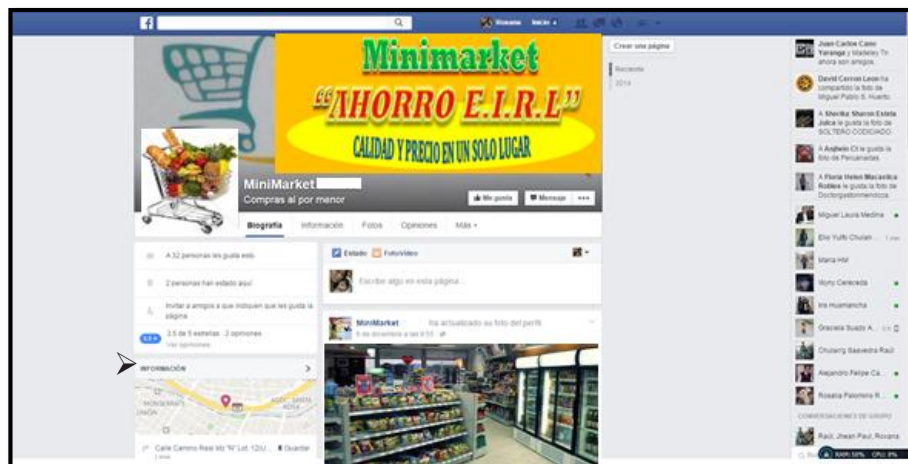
Roxana Inicio

Minimarket
"AHORRO E.I.R.L"
CALIDAD Y PRECIO EN UN SOLO LUGAR

MiniMarket
Compras al por menor

Me gusta Mensaje •••

Biografía Información Fotos Opiniones Más

A 32 personas les gusta esto

2 personas han estado aquí

Invitar a amigos a que indiquen que les gusta la página

3.5 de 5 estrellas · 2 opiniones
Ver opiniones

INFORMACIÓN

Calle Camino Real Mz "N" Lot. 12U... Guardar

Estado Foto/video

Escribe algo en esta página...

MiniMarket ha actualizado su foto del perfil
6 de diciembre a las 8:53

Crear una página

Reciente
2014

Juan Carlos Caro Yaranga y Madeley Yo ahora son amigos.

David Cerron Leon ha compartido la foto de Miguel Pablo S. Huerto.

A Sherika Sharon Estela Julca le gusta la foto de SOLTERO CODICIADO.

A Anjhelo Cit le gusta la foto de Peruanadas.

A Flavia Helen Macavilca Robles le gusta la foto de Doctorgastonmendoza.

Miguel Laura Medina
Elvi Yulfo Chulan
Maria HM
Vicky Cerecada
Iris Huamancha
Graciela Suazo A.
Chulang Saavedra Raúl
Alejandro Felipe Ca...
Rosalia Palomino R...

CONVERSACIONES DE GRUPO
Raúl, Jhean Paul, Roxana

RAM: 50% CPU: 8%